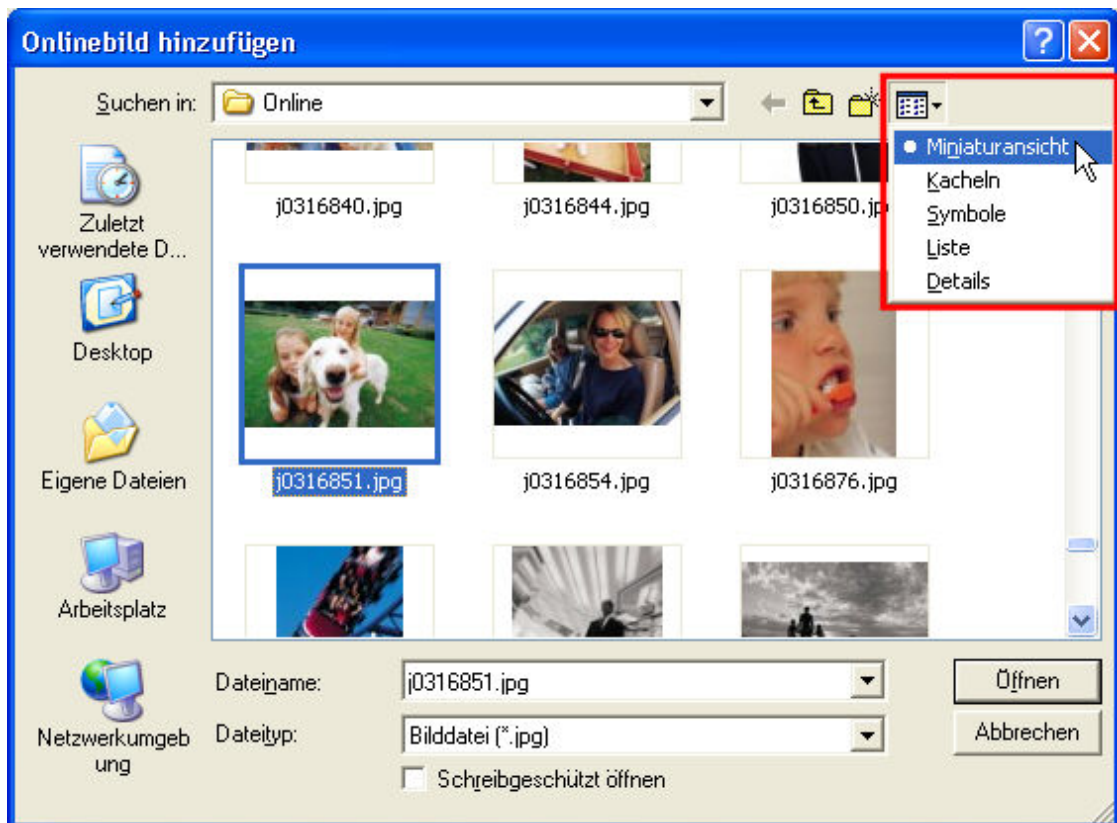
Onlinebild hinzufügen

Suchen in: Online

Miniaturansicht
Kacheln
Symbole
Liste
Details

Zuletzt verwendete D...
Desktop
Eigene Dateien
Arbeitsplatz
Netzwerkumgebung

j0316840.jpg
j0316844.jpg
j0316850.jp
j0316851.jpg
j0316854.jpg
j0316876.jpg

Dateiname: j0316851.jpg
Dateityp: Bilddatei (*.jpg)
Schreibgeschützt öffnen

Öffnen
Abbrechen